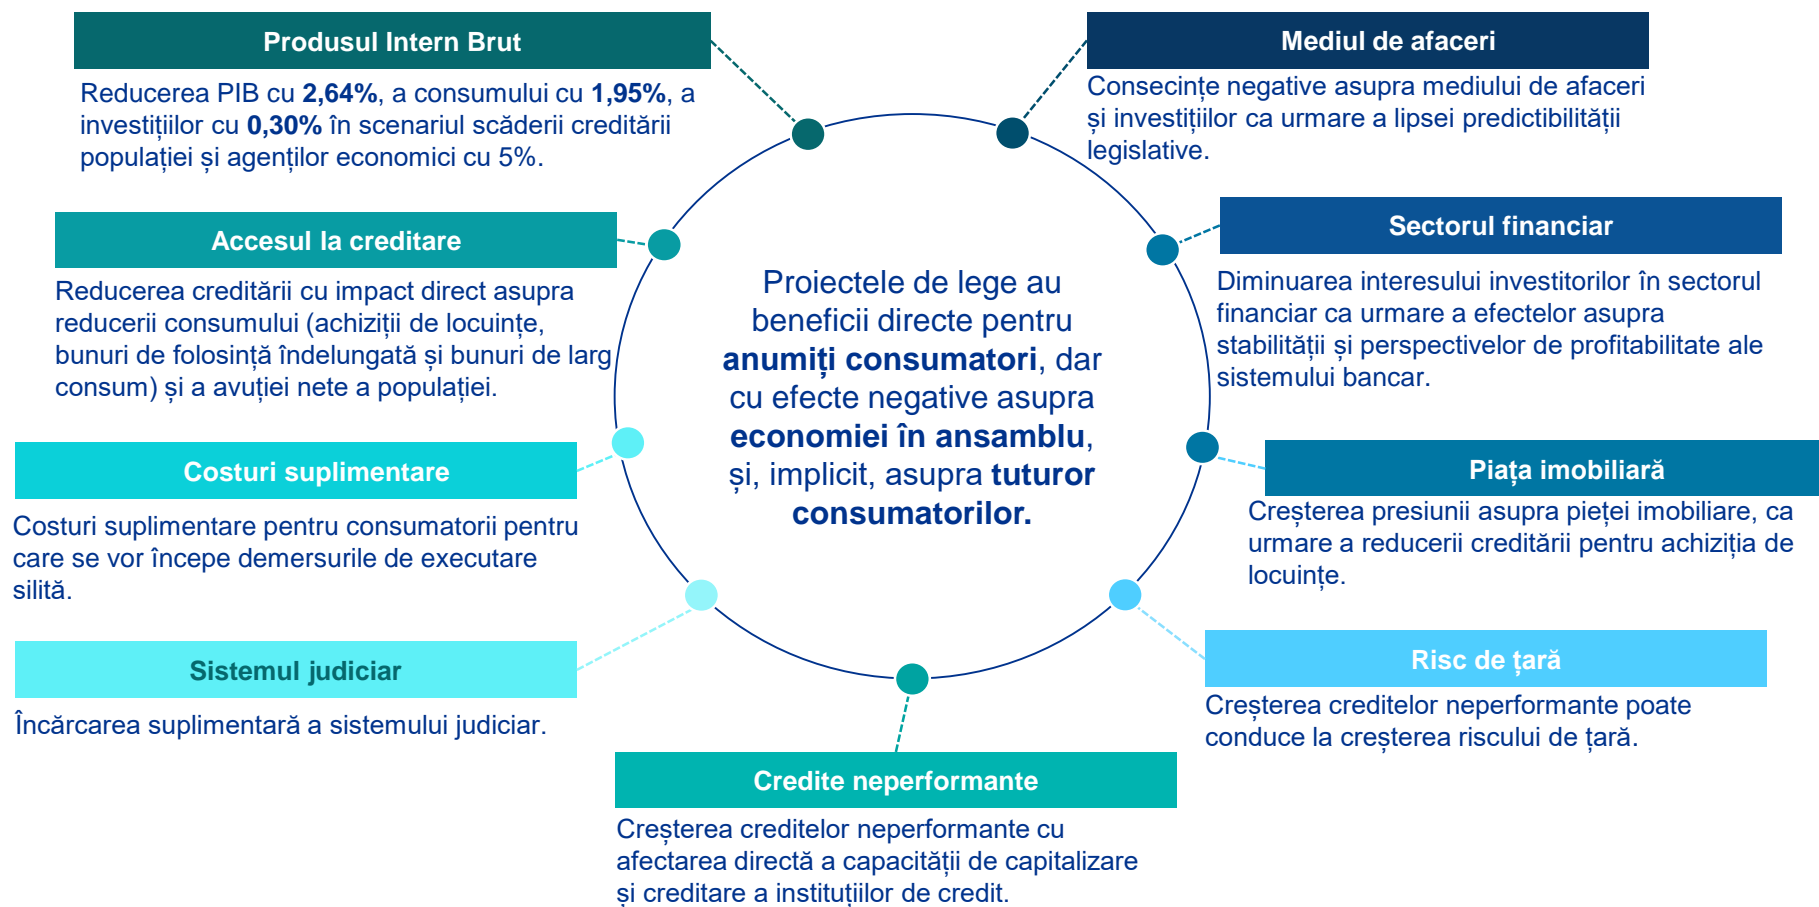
Produsul Intern Brut

Reducerea PIB cu 2,64%, a consumului cu 1,95%, a investițiilor cu 0,30% în scenariul scăderii creditării populației și agenților economici cu 5%.

Mediul de afaceri

Consecințe negative asupra mediului de afaceri și investițiilor ca urmare a lipsei predictibilității legislative.

Accesul la creditare

Reducerea creditării cu impact direct asupra reducerii consumului (achiziții de locuințe, bunuri de folosință îndelungată și bunuri de larg consum) și a avuției nete a populației.

Sectorul financiar

Diminuarea interesului investitorilor în sectorul financiar ca urmare a efectelor asupra stabilității și perspectivelor de profitabilitate ale sistemului bancar.

Proiectele de lege au beneficii directe pentru anumiți consumatori, dar cu efecte negative asupra economiei în ansamblu, și, implicit, asupra tuturor consumatorilor.

Costuri suplimentare

Costuri suplimentare pentru consumatorii pentru care se vor începe demersurile de executare silită.

Piața imobiliară

Creșterea presiunii asupra pieței imobiliare, ca urmare a reducerii creditării pentru achiziția de locuințe.

Sistemul judiciar

Încărcarea suplimentară a sistemului judiciar.

Risc de țară

Creșterea creditelor neperformante poate conduce la creșterea riscului de țară.

Credite neperformante

Creșterea creditelor neperformante cu afectarea directă a capacității de capitalizare și creditare a instituțiilor de credit.